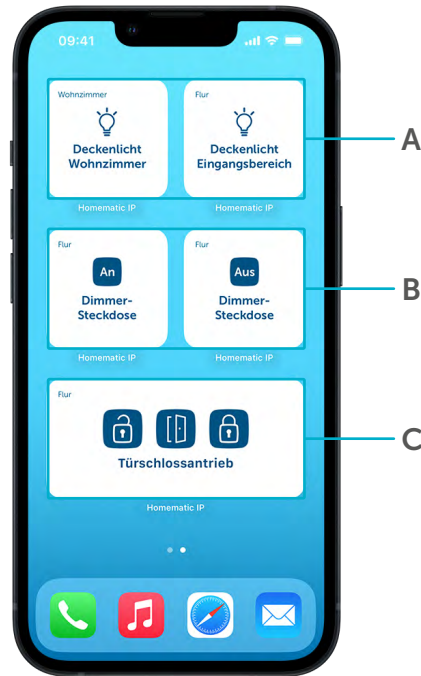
09:41

Wohnzimmer
Deckenlicht Wohnzimmer

Flur
Deckenlicht Eingangsbereich

Homematic IP
Homematic IP

A

Flur
An
Dimmer-Steckdose

Flur
Aus
Dimmer-Steckdose

Homematic IP
Homematic IP

B

Flur
Türschlossantrieb

Homematic IP

C